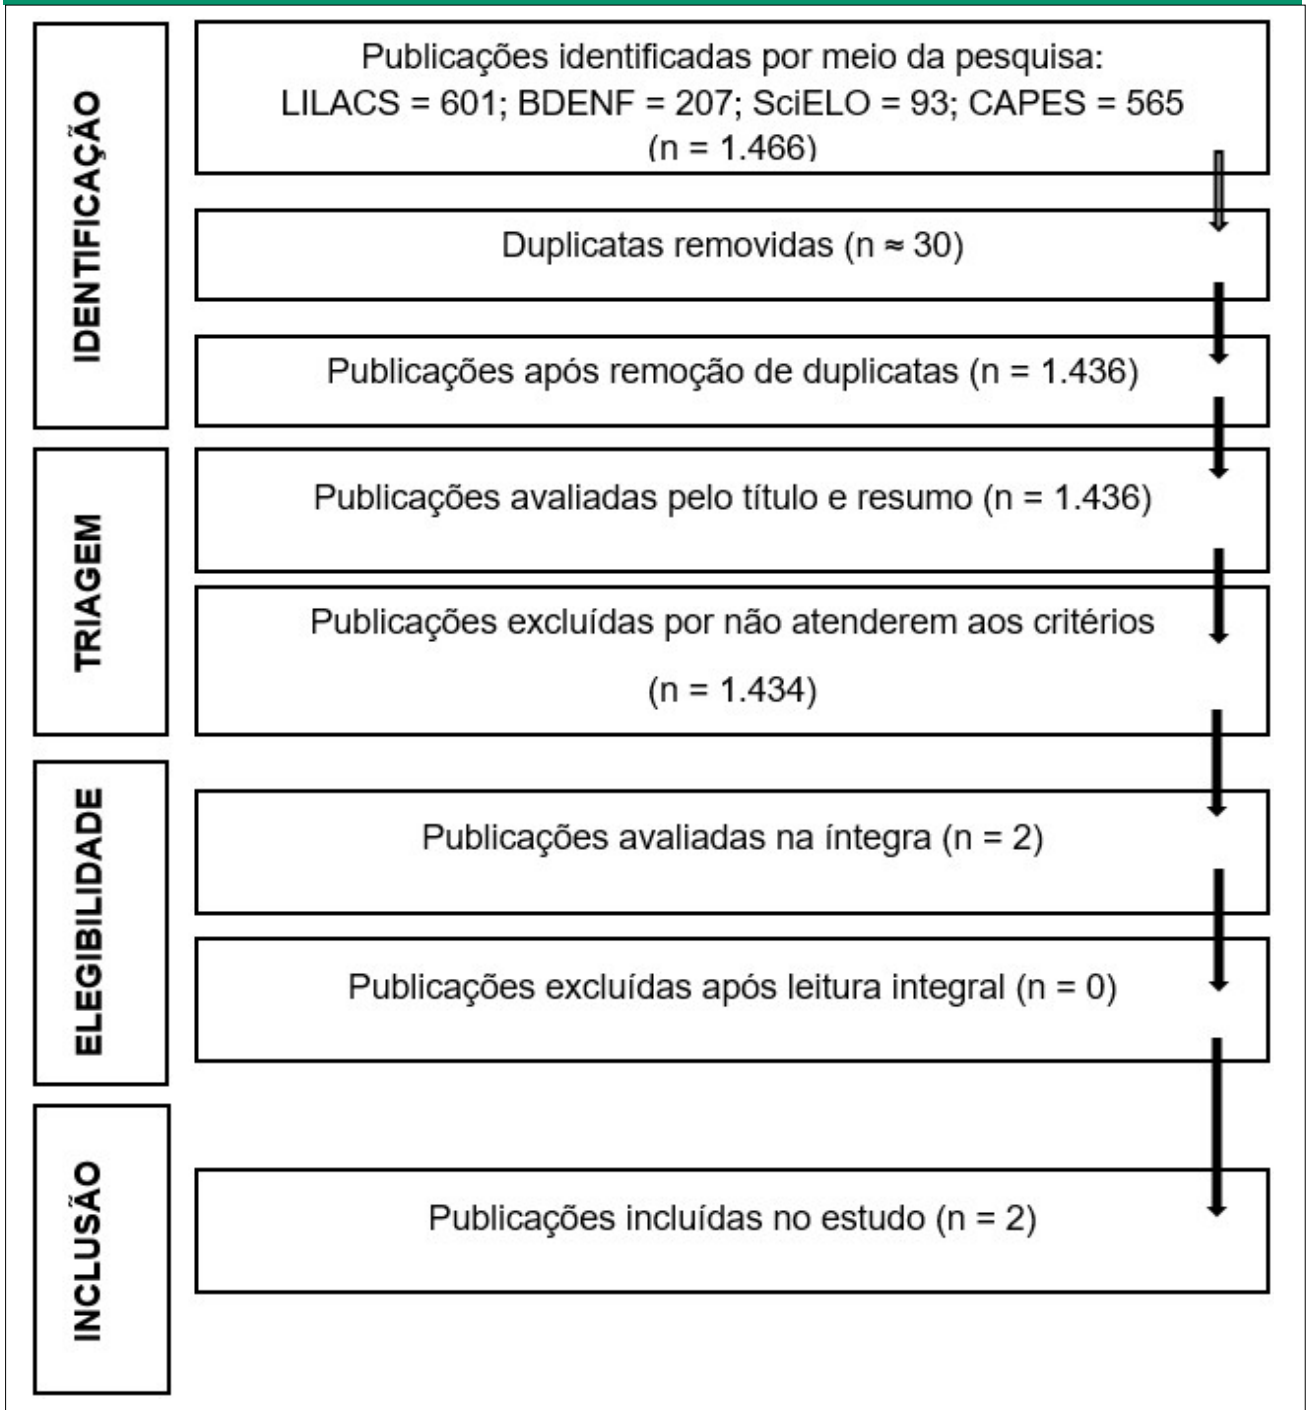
IDENTIFICAÇÃO

Publicações identificadas por meio da pesquisa: LILACS = 601; BDENF = 207; SciELO = 93; CAPES = 565 (n = 1.466)

Duplicatas removidas (n ≈ 30)

Publicações após remoção de duplicatas (n = 1.436)

TRIAGEM

Publicações avaliadas pelo título e resumo (n = 1.436)

Publicações excluídas por não atenderem aos critérios

(n = 1.434)

ELEGIBILIDADE

Publicações avaliadas na íntegra (n = 2)

Publicações excluídas após leitura integral (n = 0)

INCLUSÃO

Publicações incluídas no estudo (n = 2)